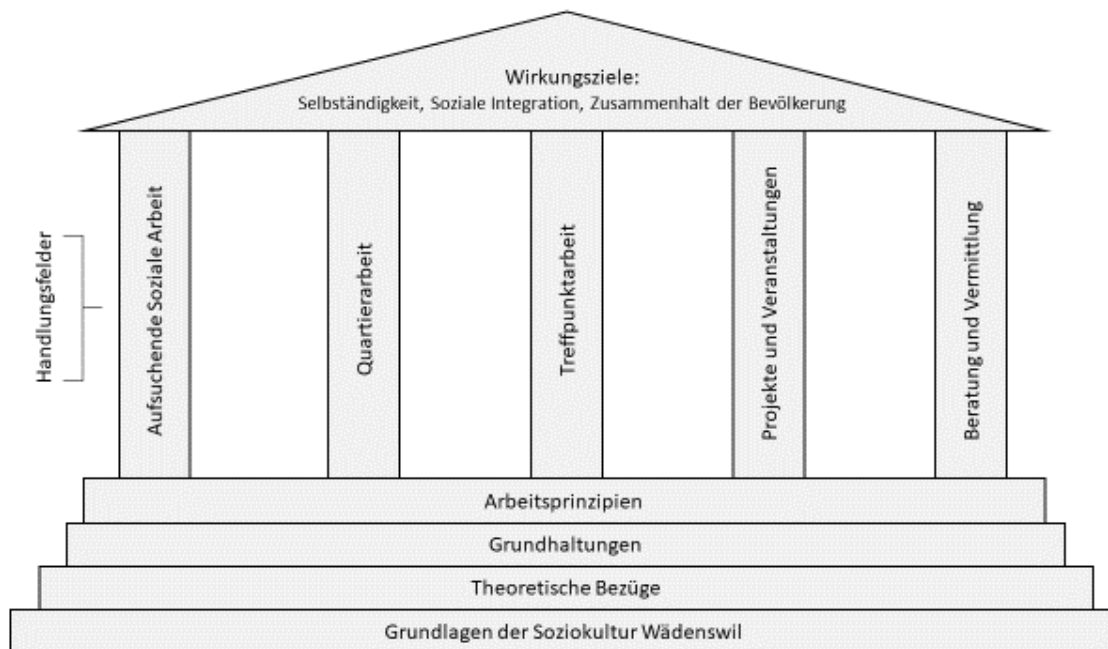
Wirkungsziele:
Selbständigkeit, Soziale Integration, Zusammenhalt der Bevölkerung

Handlungsfelder

Aufsuchende Soziale Arbeit

Quartierarbeit

Treffpunktarbeit

Projekte und Veranstaltungen

Beratung und Vermittlung

Arbeitsprinzipien

Grundhaltungen

Theoretische Bezüge

Grundlagen der Soziokultur Wädenswil